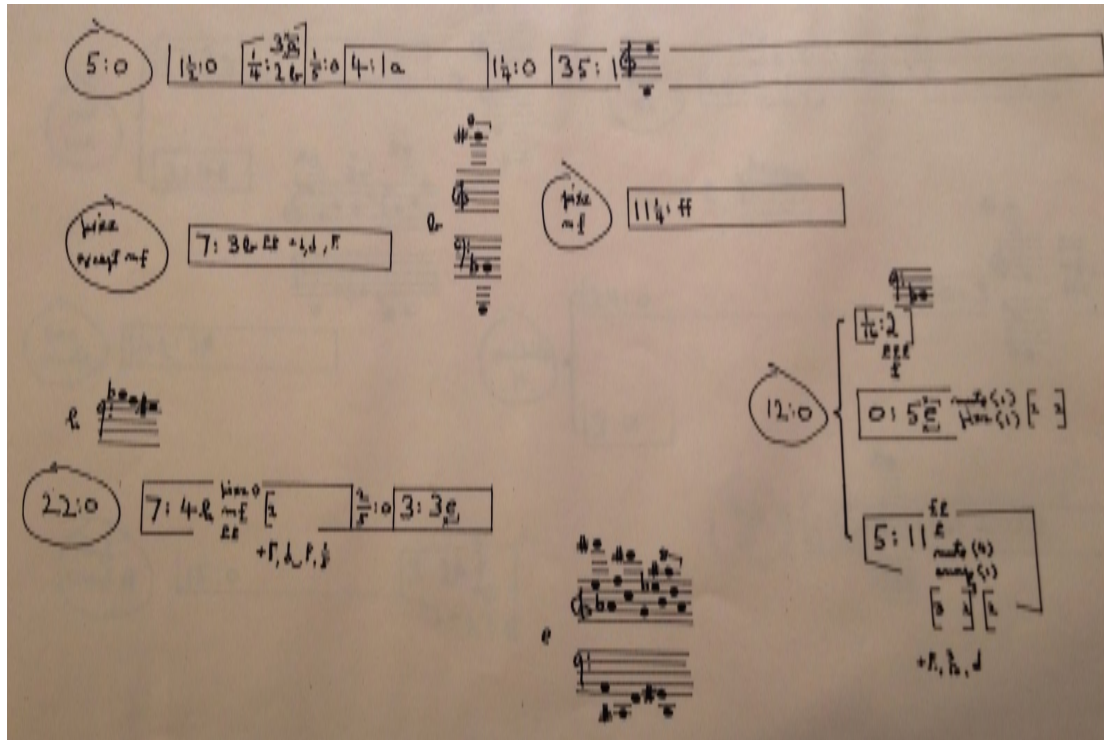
5:0

$1\frac{1}{2}$:0

$\frac{1}{4}$: $\frac{3}{2}$6

$\frac{1}{8}$:0

4:1a

$1\frac{1}{4}$:0

35:1

pizz
except mf

7: 36 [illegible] +a, d, F

b

pizz
mf

$11\frac{1}{4}$: ff

b

12:0

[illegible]:2

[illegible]

0:5E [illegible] (1) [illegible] (1)

5:11 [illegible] (4) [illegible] (1)

+F, b, d

22:0

7: 4b pizz mf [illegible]

$\frac{1}{8}$:0

3: 3e

+F, b, F, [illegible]

e